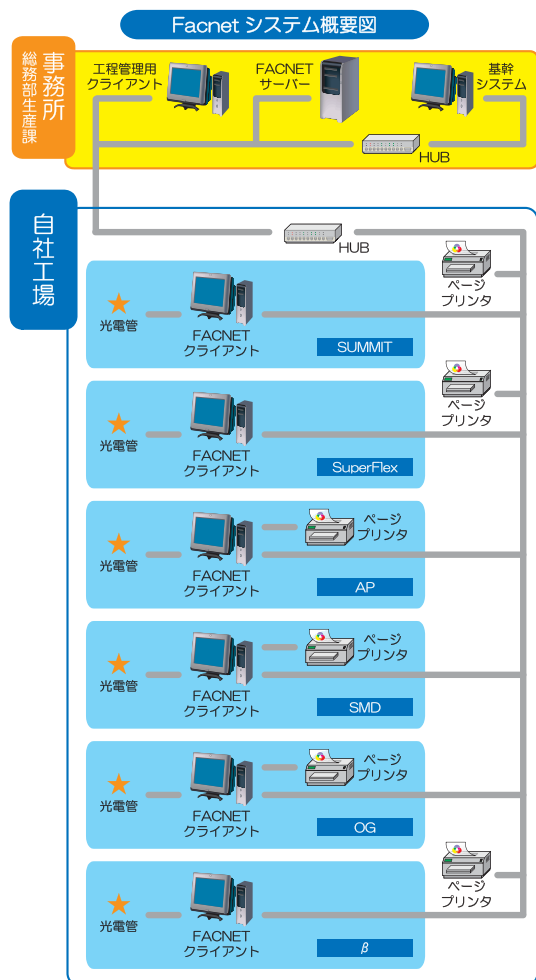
Facnet システム概要図

事務所
総務部生産課

工程管理用
クライアント

FACNET
サーバー

基幹
システム

HUB

自社工場

HUB

ページ
プリンタ

光電管

FACNET
クライアント

SUMMIT

ページ
プリンタ

光電管

FACNET
クライアント

SuperFlex

ページ
プリンタ

光電管

FACNET
クライアント

AP

ページ
プリンタ

光電管

FACNET
クライアント

SMD

ページ
プリンタ

光電管

FACNET
クライアント

OG

ページ
プリンタ

光電管

FACNET
クライアント

$\beta$